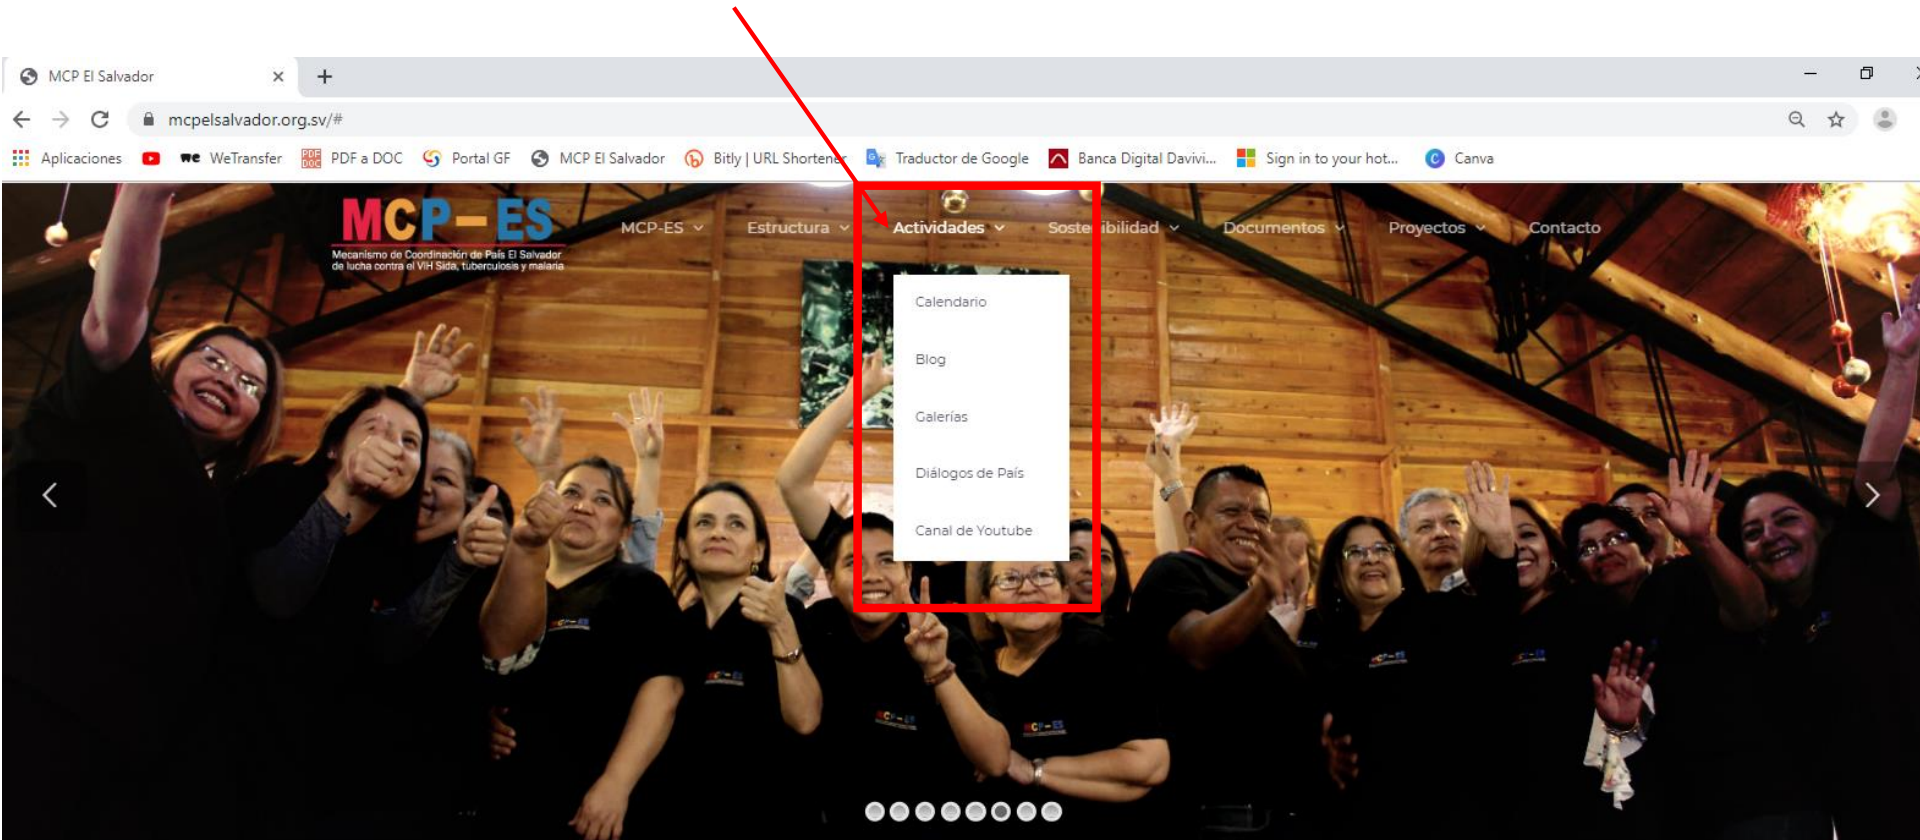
MCP El Salvador ×
+
mcpelsalvador.org.sv/#
Aplicaciones WeTransfer PDF a DOC Portal GF MCP El Salvador Bitly | URL Shortener Traductor de Google Banca Digital Davivi... Sign in to your hot... Canva

MCP–ES
Mecanismo de Coordinación de País El Salvador de lucha contra el VIH Sida, tuberculosis y malaria

MCP-ES Estructura Actividades Sostenibilidad Documentos Proyectos Contacto

Calendario
Blog
Galerías
Diálogos de País
Canal de Youtube